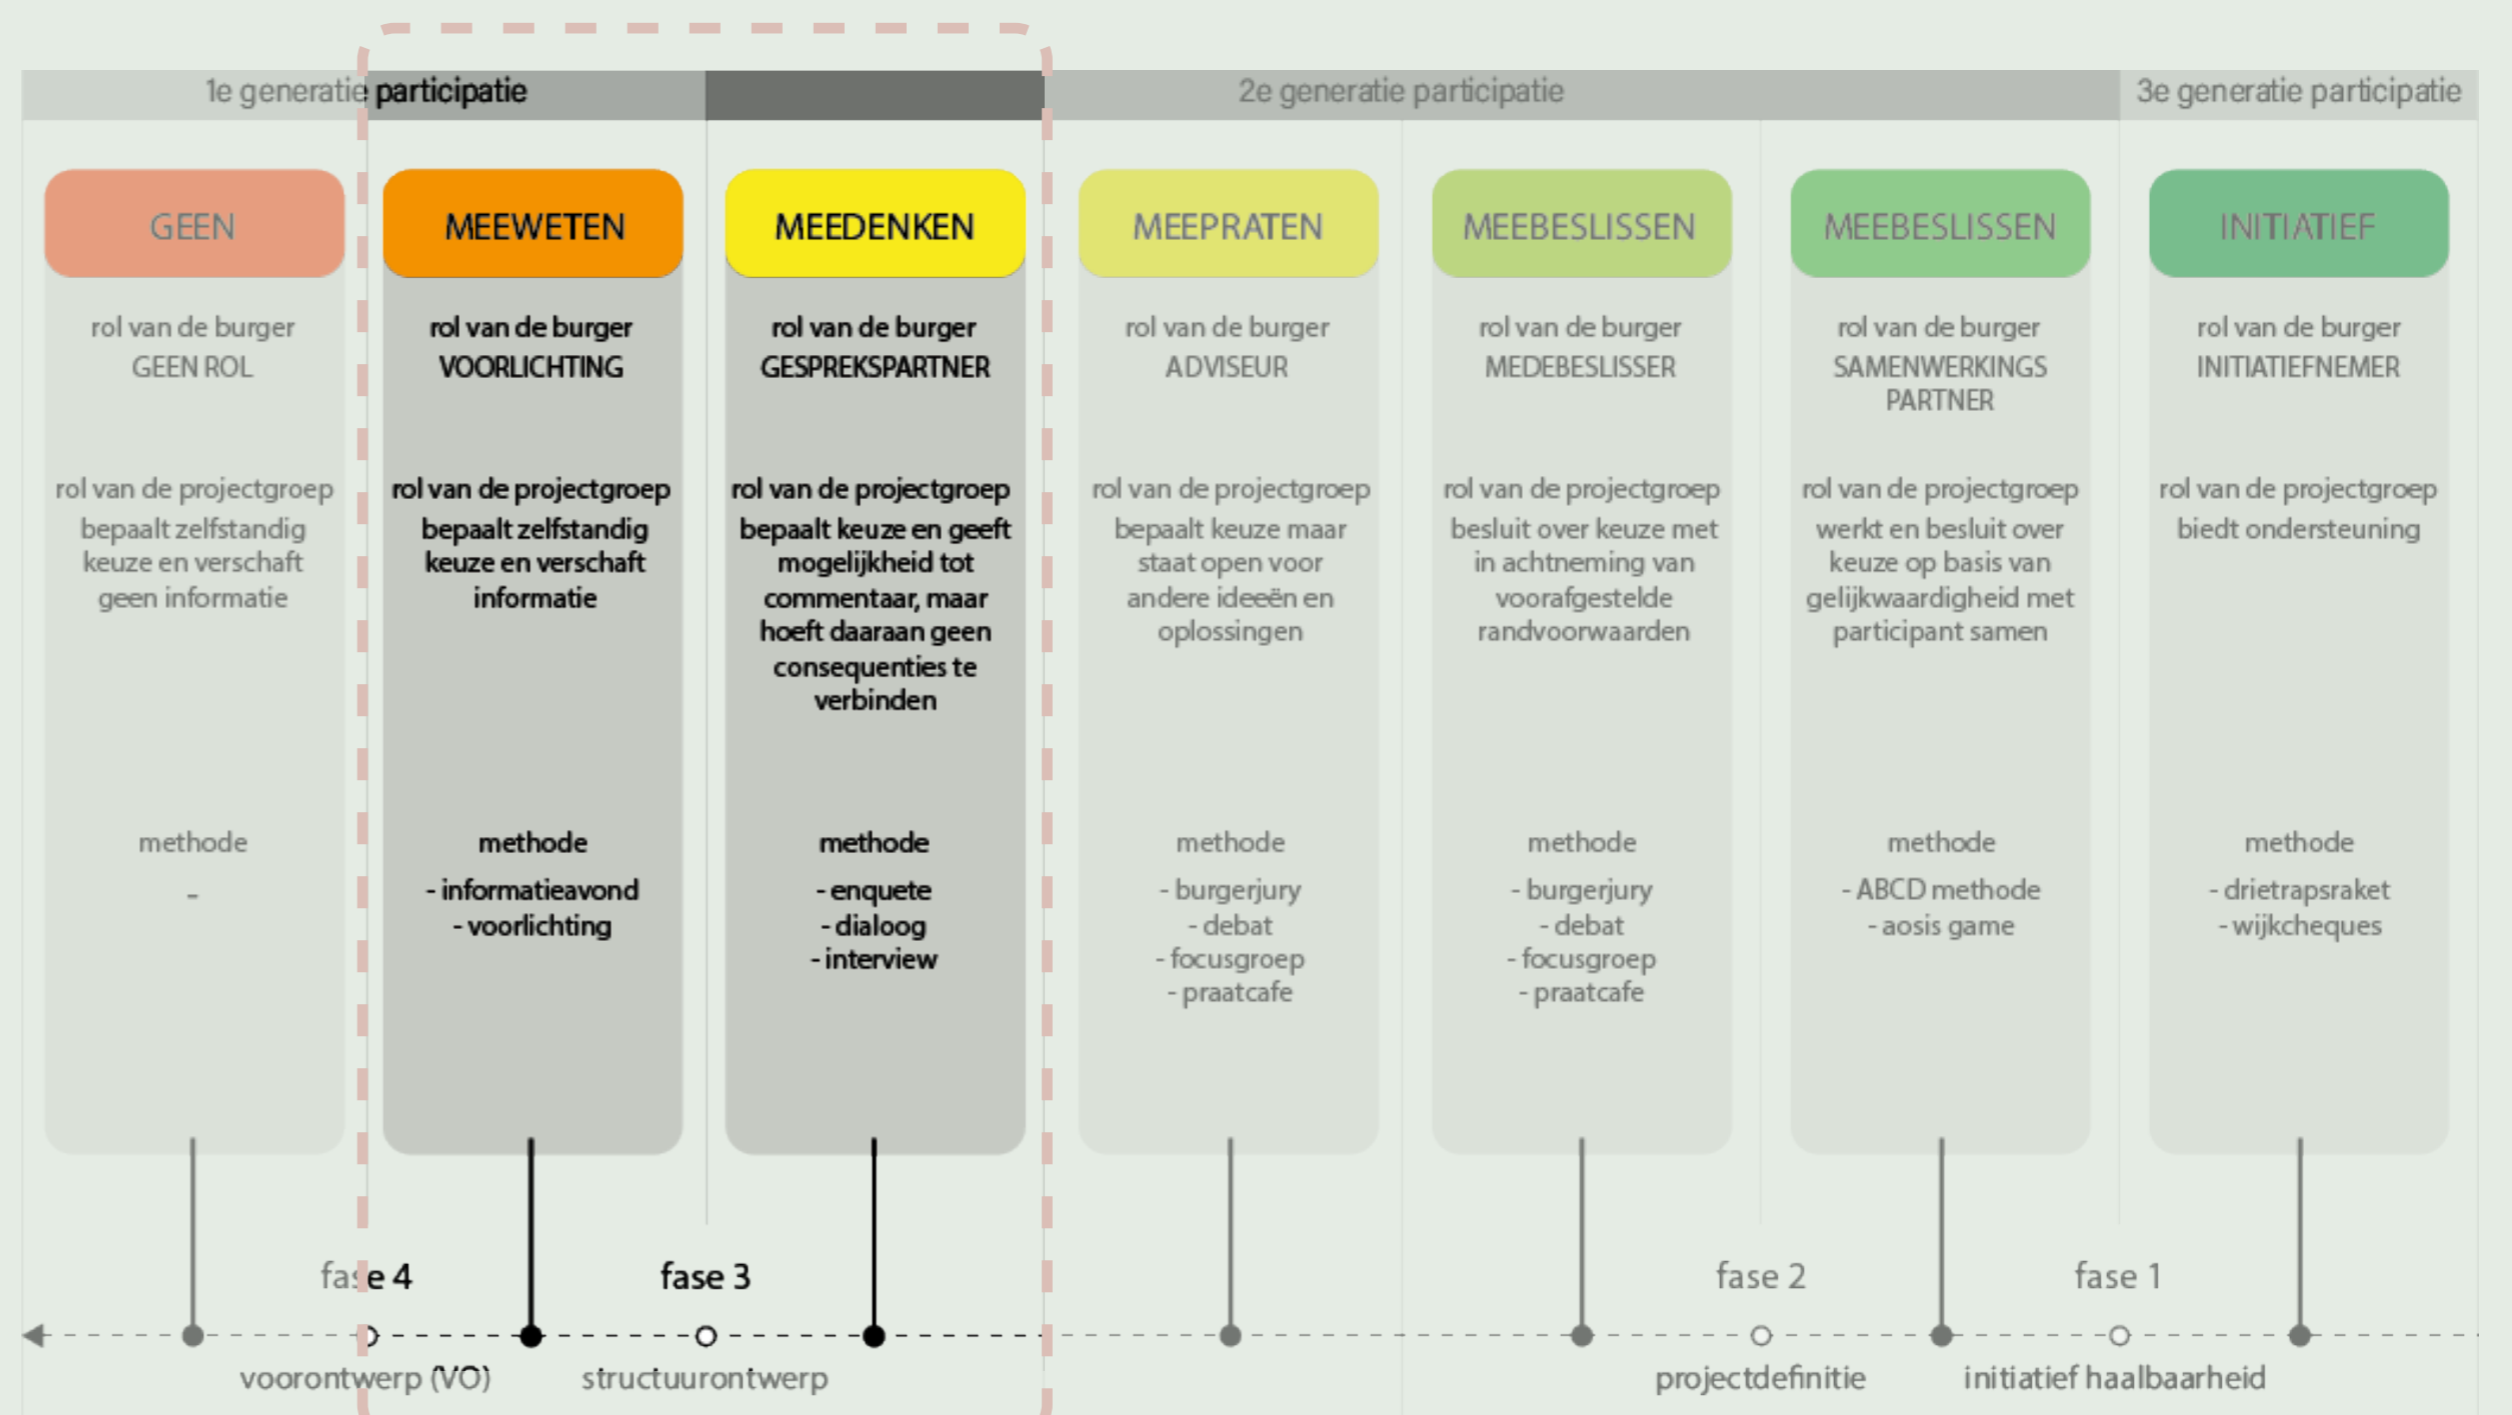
1e generatie participatie | 2e generatie participatie | 3e generatie participatie

GEEN
rol van de burger
GEEN ROL
rol van de projectgroep
bepaalt zelfstandig keuze en verschaft geen informatie
methode
-

MEEWETEN
rol van de burger
VOORLICHTING
rol van de projectgroep
bepaalt zelfstandig keuze en verschaft informatie
methode
- informatieavond
- voorlichting

MEEDENKEN
rol van de burger
GESPREKSPARTNER
rol van de projectgroep
bepaalt keuze en geeft mogelijkheid tot commentaar, maar hoeft daaraan geen consequenties te verbinden
methode
- enquete
- dialoog
- interview

MEEPRATEN
rol van de burger
ADVISEUR
rol van de projectgroep
bepaalt keuze maar staat open voor andere ideeën en oplossingen
methode
- burgerjury
- debat
- focusgroep
- praatcafe

MEEBESLISSEN
rol van de burger
MEDEBESLISSER
rol van de projectgroep
besluit over keuze met in achtneming van voorafgestelde randvoorwaarden
methode
- burgerjury
- debat
- focusgroep
- praatcafe

MEEBESLISSEN
rol van de burger
SAMENWERKINGS PARTNER
rol van de projectgroep
werkt en besluit over keuze op basis van gelijkwaardigheid met participant samen
methode
- ABCD methode
- aosis game

INITIATIEF
rol van de burger
INITIATIEFNEMER
rol van de projectgroep
biedt ondersteuning
methode
- drietrapsraket
- wijkcheques

fase 4 fase 3 fase 2 fase 1

voorontwerp (VO) structuurontwerp projectdefinitie initiatief haalbaarheid